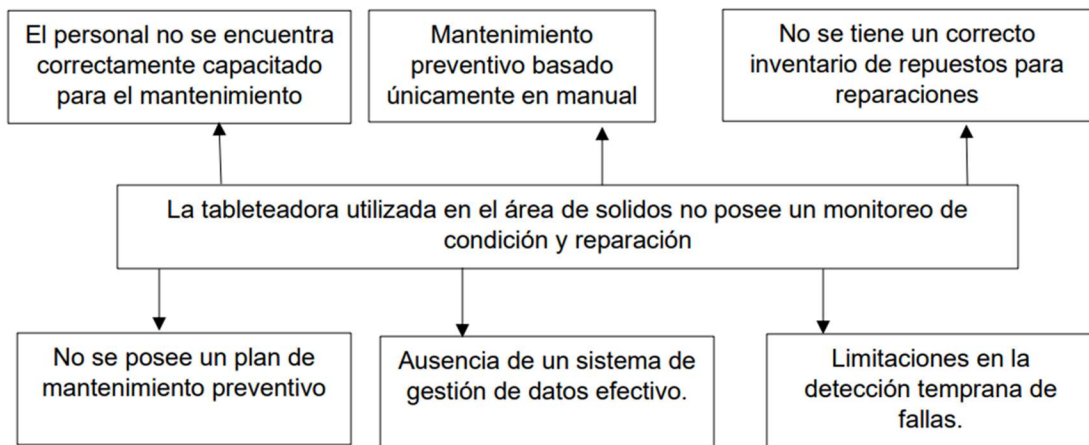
El personal no se encuentra correctamente capacitado para el mantenimiento

Mantenimiento preventivo basado únicamente en manual

No se tiene un correcto inventario de repuestos para reparaciones

La tableteadora utilizada en el área de solidos no posee un monitoreo de condición y reparación

No se posee un plan de mantenimiento preventivo

Ausencia de un sistema de gestión de datos efectivo.

Limitaciones en la detección temprana de fallas.